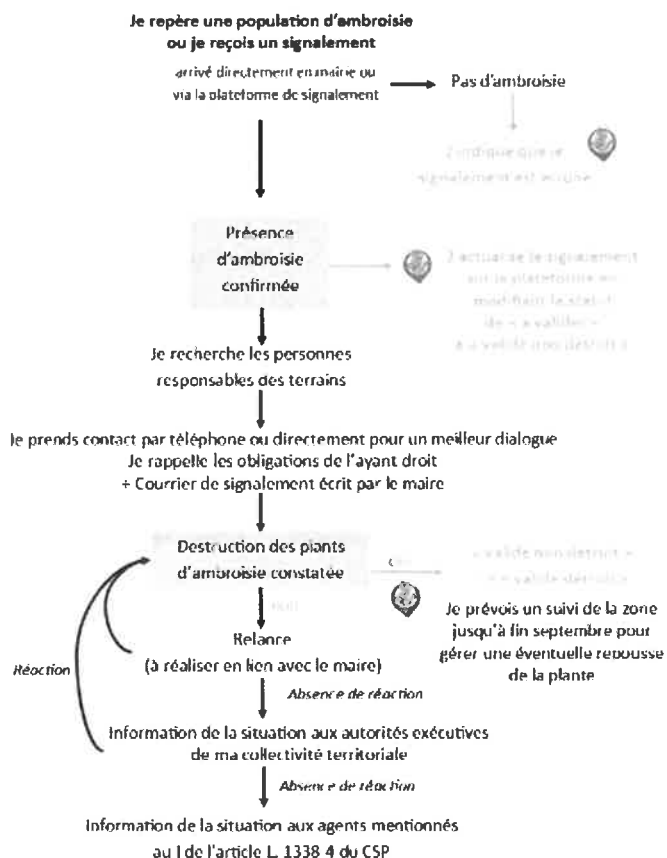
Je repère une population d'ambroisie ou je reçois un signalement

arrivé directement en mairie ou via la plateforme de signalement

Pas d'ambroisie

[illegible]

Présence d'ambroisie confirmée

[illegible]

Je recherche les personnes responsables des terrains

Je prends contact par téléphone ou directement pour un meilleur dialogue
Je rappelle les obligations de l'ayant droit
+ Courrier de signalement écrit par le maire

Destruction des plants d'ambroisie constatée

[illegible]

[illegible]

Je prévois un suivi de la zone jusqu'à fin septembre pour gérer une éventuelle repousse de la plante

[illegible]

Relance
(à réaliser en lien avec le maire)

Réaction

Absence de réaction

Information de la situation aux autorités exécutives de ma collectivité territoriale

Absence de réaction

Information de la situation aux agents mentionnés au I de l'article L 1338 4 du CSP